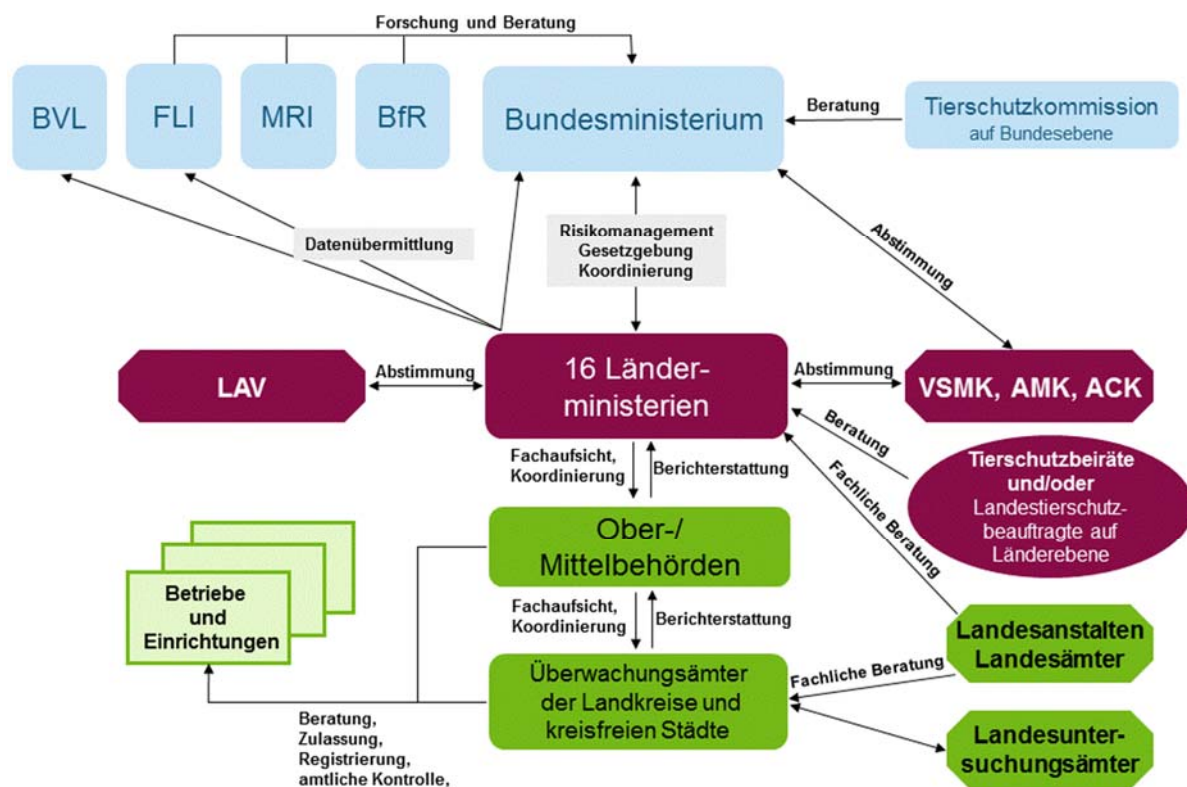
Forschung und Beratung

BVL

FLI

MRI

BfR

Bundesministerium

Beratung

Tierschutzkommission auf Bundesebene

Datenübermittlung

Risikomanagement Gesetzgebung Koordinierung

Abstimmung

LAV

Abstimmung

16 Länderministerien

Abstimmung

VSMK, AMK, ACK

Beratung

Fachliche Beratung

Tierschutzbeiräte und/oder Landestierschutzbeauftragte auf Länderebene

Fachaufsicht, Koordinierung

Berichterstattung

Betriebe und Einrichtungen

Ober-/ Mittelbehörden

Fachaufsicht, Koordinierung

Berichterstattung

Landesanstalten Landesämter

Fachliche Beratung

Überwachungsämter der Landkreise und kreisfreien Städte

Landesuntersuchungsämter

Beratung, Zulassung, Registrierung, amtliche Kontrolle,